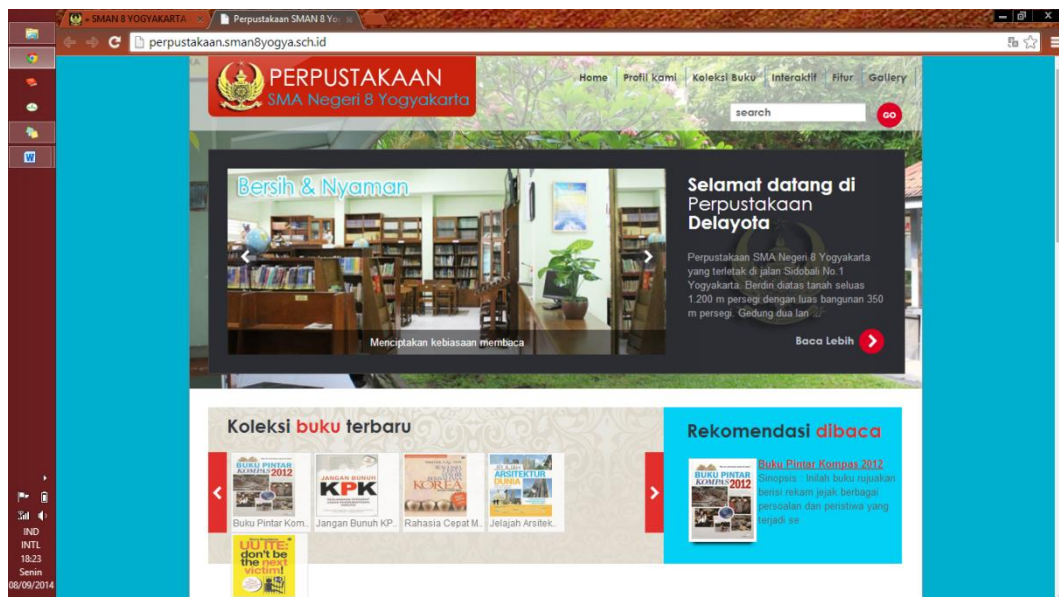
SMAN 8 YOGYAKARTA
Perpustakaan SMAN 8 Yo

perpustakaan.sman8yogya.sch.id

PERPUSTAKAAN
SMA Negeri 8 Yogyakarta

Home | Profil kami | Koleksi Buku | Interaktif | Fitur | Gallery

search
GO

Bersih & Nyaman

Menciptakan kebiasaan membaca

Selamat datang di Perpustakaan Delayota

Perpustakaan SMA Negeri 8 Yogyakarta yang terletak di jalan Sidobali No.1 Yogyakarta. Berdiri diatas tanah seluas 1.200 m persegi dengan luas bangunan 350 m persegi. Gedung dua lan ...

Baca Lebih

Koleksi buku terbaru

BUKU PINTAR KOMPAS 2012
Buku Pintar Kom...
JANGAN BUNUH KPK
Jangan Bunuh KP...
KOREA
Rahasia Cepat M...
ARSITEKTUR DUNIA
Jelajah Arsitek...
UU ITE: don't be the next victim!

Rekomendasi dibaca

BUKU PINTAR KOMPAS 2012
Buku Pintar Kompas 2012
Sinopsis : Inilah buku rujukan berisi rekam jejak berbagai persoalan dan peristiwa yang terjadi se

IND
INTL
18:23
Senin
08/09/2014